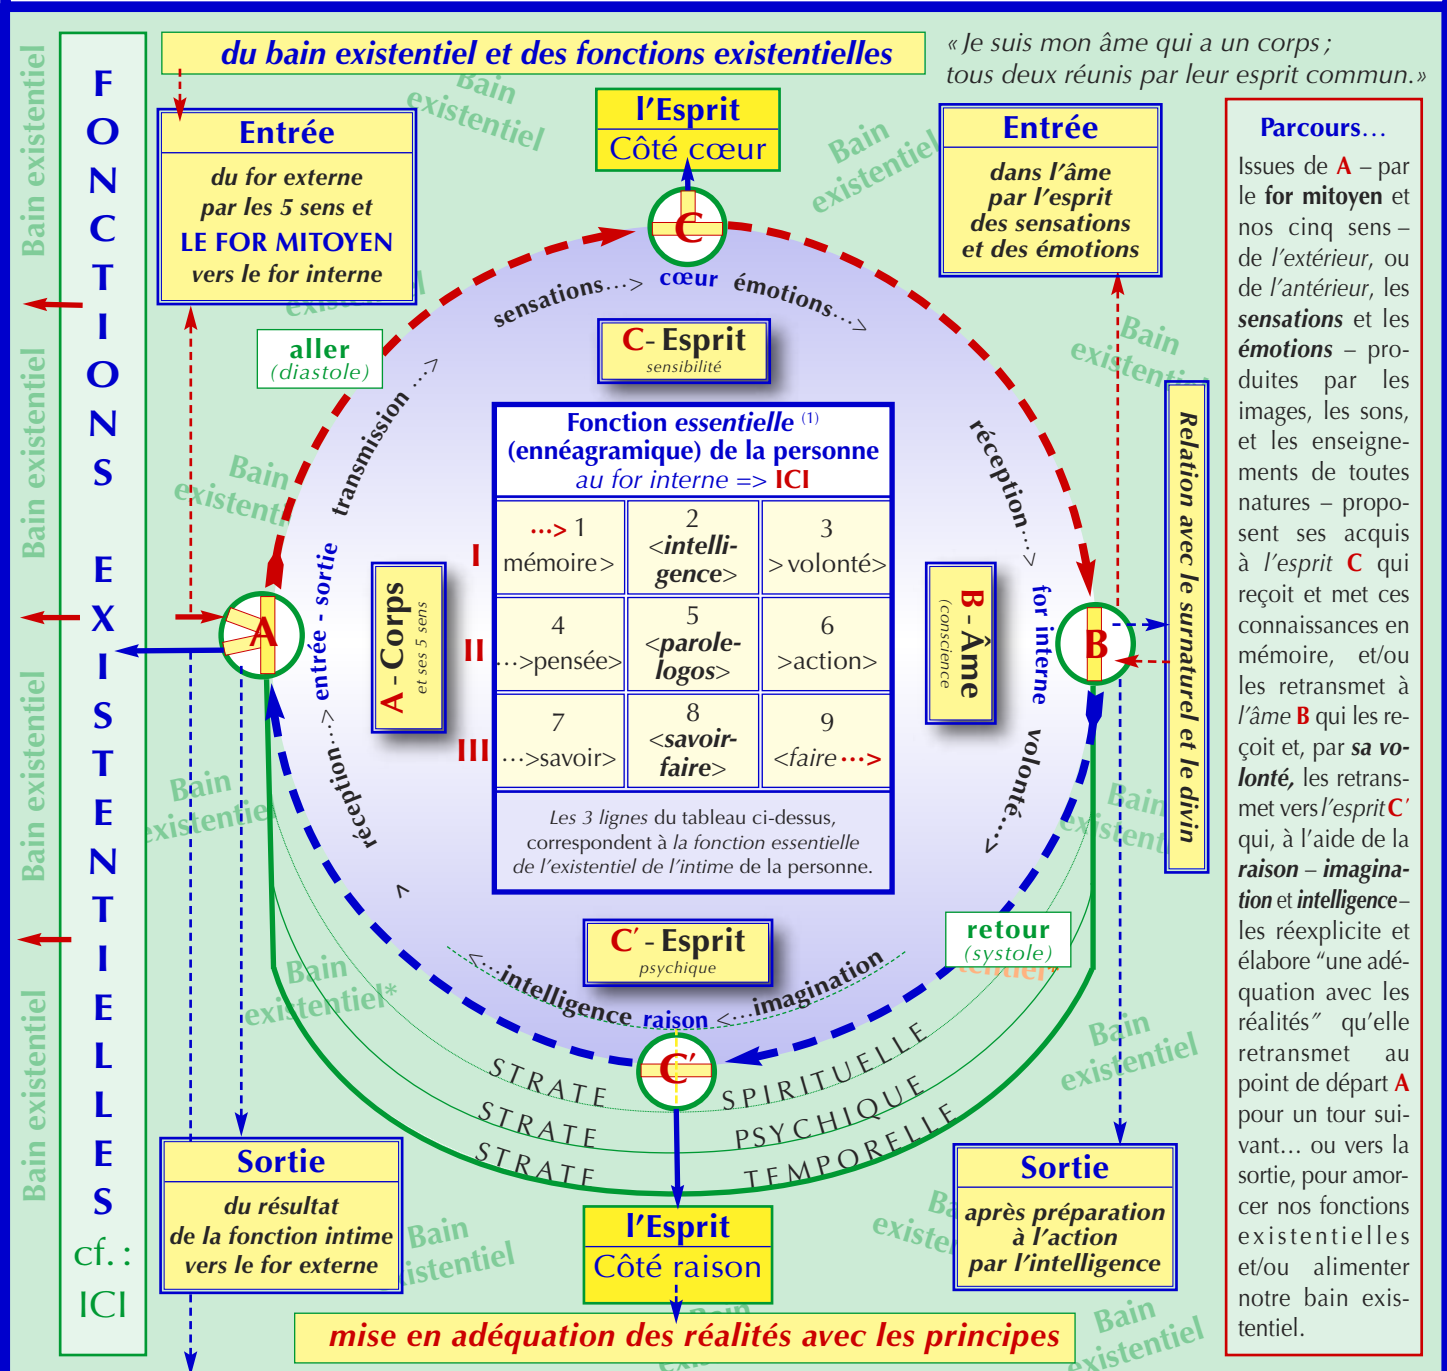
du bain existentiel et des fonctions existentielles

« Je suis mon âme qui a un corps ; tous deux réunis par leur esprit commun. »

FONCTIONS EXISTENTIELLES cf. : ICI

Bain existentiel

Entrée
du for externe par les 5 sens et LE FOR MITOYEN vers le for interne

l'Esprit
Côté cœur

Entrée
dans l'âme par l'esprit des sensations et des émotions

Parcours…
Issues de A – par le for mitoyen et nos cinq sens – de l'extérieur, ou de l'antérieur, les sensations et les émotions – produites par les images, les sons, et les enseignements de toutes natures – proposent ses acquis à l'esprit C qui reçoit et met ces connaissances en mémoire, et/ou les retransmet à l'âme B qui les reçoit et, par sa volonté, les retransmet vers l'esprit C' qui, à l'aide de la raison – imagination et intelligence – les réexplicite et élabore "une adéquation avec les réalités" qu'elle retransmet au point de départ A pour un tour suivant… ou vers la sortie, pour amorcer nos fonctions existentielles et/ou alimenter notre bain existentiel.

C
cœur
sensations…> émotions…>

aller (diastole)

C- Esprit
sensibilité

transmission …>

réception…>

Relation avec le surnaturel et le divin

Fonction essentielle (1) (ennéagramique) de la personne
au for interne => ICI

| | | | |
|---|---|---|---|
| I | …> 1 mémoire> | 2 <intelligence> | 3 >volonté> |
| II | 4 …>pensée> | 5 <parole-logos> | 6 >action> |
| III | 7 …>savoir> | 8 <savoir-faire> | 9 <faire…> |

Les 3 lignes du tableau ci-dessus, correspondent à la fonction essentielle de l'existentiel de l'intime de la personne.

A - Corps
et ses 5 sens

entrée - sortie

A

B - Âme
(conscience)

for interne

B

réception…>

volonté…>

retour (systole)

C' - Esprit
psychique

<…intelligence raison <…imagination

C'

STRATE SPIRITUELLE
STRATE PSYCHIQUE
STRATE TEMPORELLE

Bain existentiel*

Sortie
du résultat de la fonction intime vers le for externe

l'Esprit
Côté raison

Sortie
après préparation à l'action par l'intelligence

mise en adéquation des réalités avec les principes